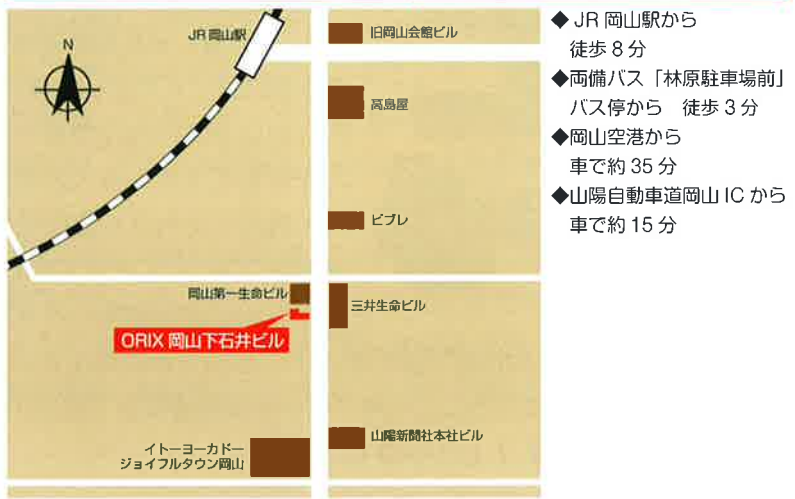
N

JR 岡山駅

旧岡山会館ビル

高島屋

ビブレ

岡山第一生命ビル

三井生命ビル

ORIX 岡山下石井ビル

山陽新聞社本社ビル

イトーヨーカドー
ジョイフルタウン岡山

◆ JR 岡山駅から
徒歩 8 分
◆両備バス「林原駐車場前」
バス停から　徒歩 3 分
◆岡山空港から
車で約 35 分
◆山陽自動車道岡山 IC から
車で約 15 分